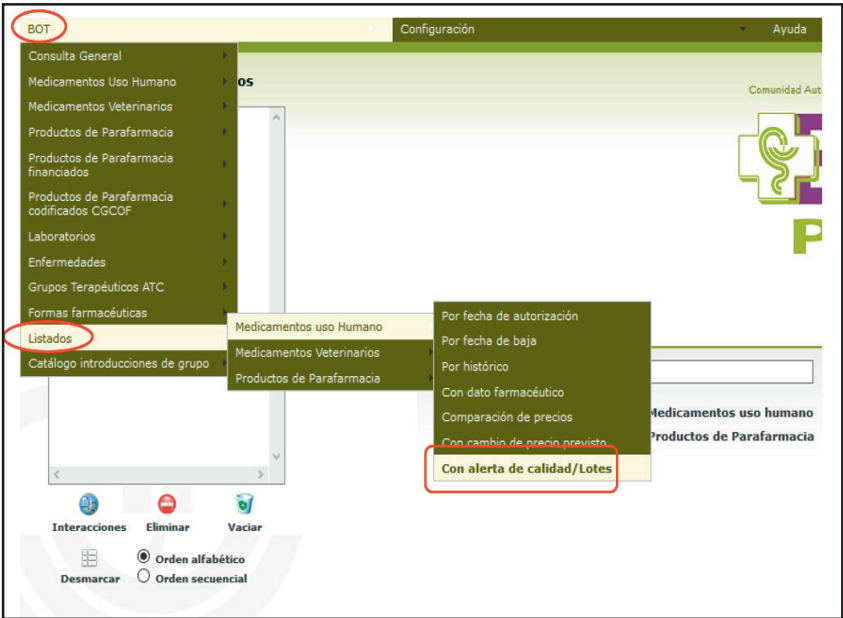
BOT

Configuración

Ayuda

Consulta General

Medicamentos Uso Humano

Medicamentos Veterinarios

Productos de Parafarmacia

Productos de Parafarmacia financiados

Productos de Parafarmacia codificados CGCOF

Laboratorios

Enfermedades

Grupos Terapéuticos ATC

Formas farmacéuticas

Listados

Catálogo introducciones de grupo

os

Comunidad Aut

P

Medicamentos uso Humano

Medicamentos Veterinarios

Productos de Parafarmacia

Por fecha de autorización

Por fecha de baja

Por histórico

Con dato farmacéutico

Comparación de precios

Con cambio de precio previsto

Con alerta de calidad/Lotes

Medicamentos uso humano

Productos de Parafarmacia

Interacciones

Eliminar

Vaciar

Desmarcar

Orden alfabético

Orden secuencial